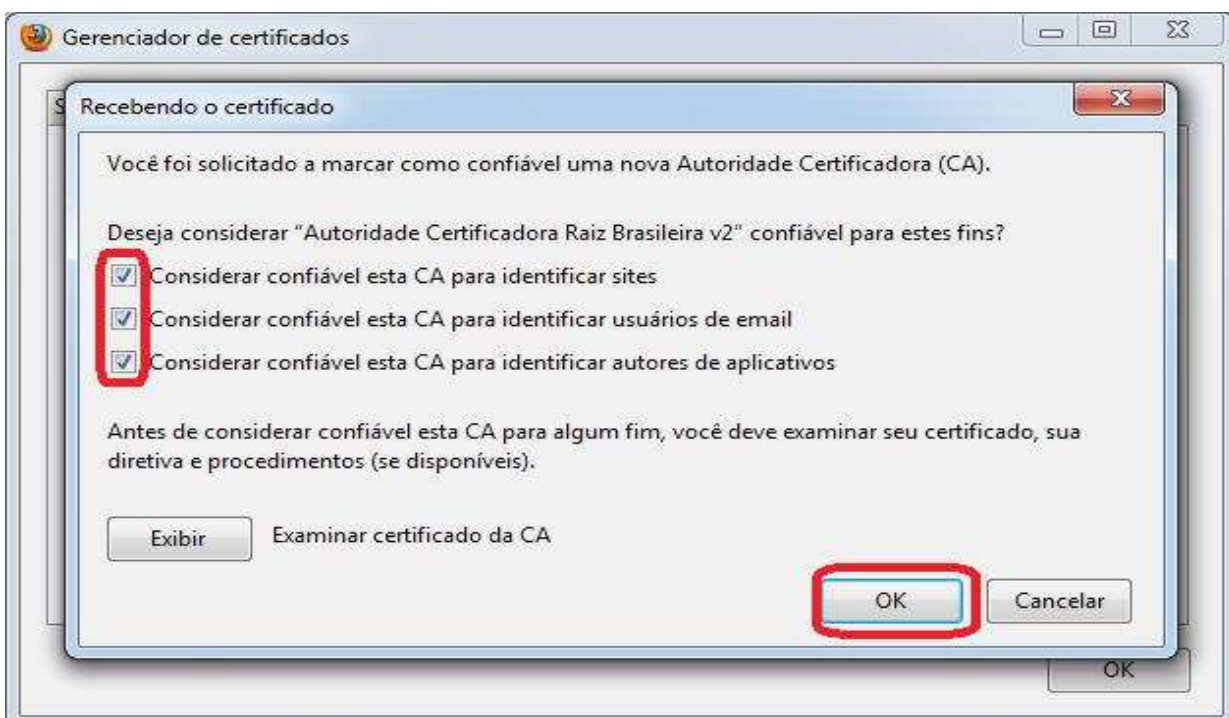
Gerenciador de certificados

Recebendo o certificado

Você foi solicitado a marcar como confiável uma nova Autoridade Certificadora (CA).

Deseja considerar "Autoridade Certificadora Raiz Brasileira v2" confiável para estes fins?

Considerar confiável esta CA para identificar sites

Considerar confiável esta CA para identificar usuários de email

Considerar confiável esta CA para identificar autores de aplicativos

Antes de considerar confiável esta CA para algum fim, você deve examinar seu certificado, sua diretiva e procedimentos (se disponíveis).

Exibir

Examinar certificado da CA

OK

Cancelar

OK